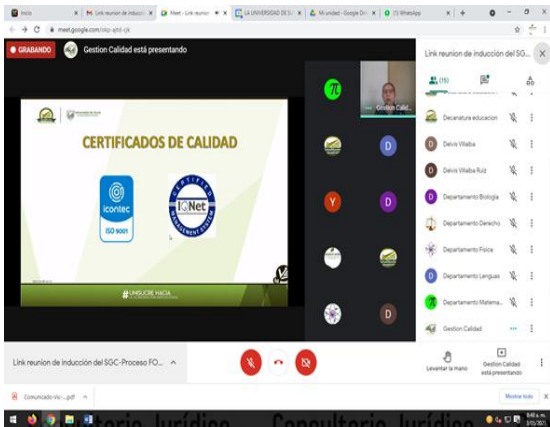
Inicio | Link reunion de inducci | Meet - Link reunion | LA UNIVERSIDAD DE SU | Mi unidad - Google Dri | (1) WhatsApp | +

meet.google.com/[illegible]

GRABANDO

Gestion Calidad está presentando

CERTIFICADOS DE CALIDAD

icontec

ISO 9001

IQNet

MANAGEMENT SYSTEM

#UNISUCRE HACIA

Gestion Calid...

D

Y

D

D

D

Link reunion de inducción del SGC...

(15)

Decanatura educacion

Delvis Villalba

Delvis Villalba Ruiz

Departamento Biologia

Departamento Derecho

Departamento Fisica

Departamento Lenguas

Departamento Matema...

Gestion Calidad

Link reunion de inducción del SGC-Proceso FO...

Levantar la mano

Gestion Calidad está presentando

Comunicado-Vic-....pdf

Mostrar todo

torio Jurídico Consultorio Jurídico